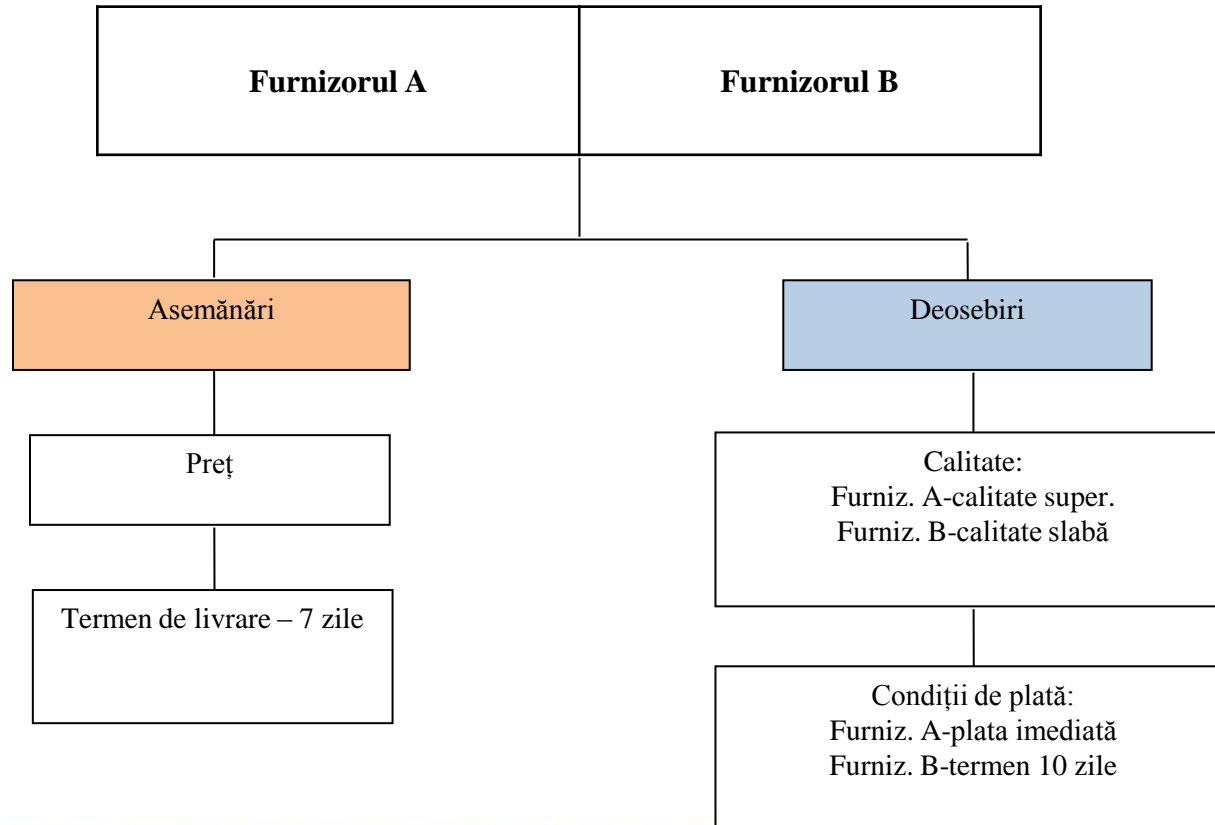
**Furnizorul A** | **Furnizorul B**

Asemănări

Preț

Termen de livrare – 7 zile

Deosebiri

Calitate:
Furniz. A-calitate super.
Furniz. B-calitate slabă

Condiții de plată:
Furniz. A-plata imediată
Furniz. B-termen 10 zile